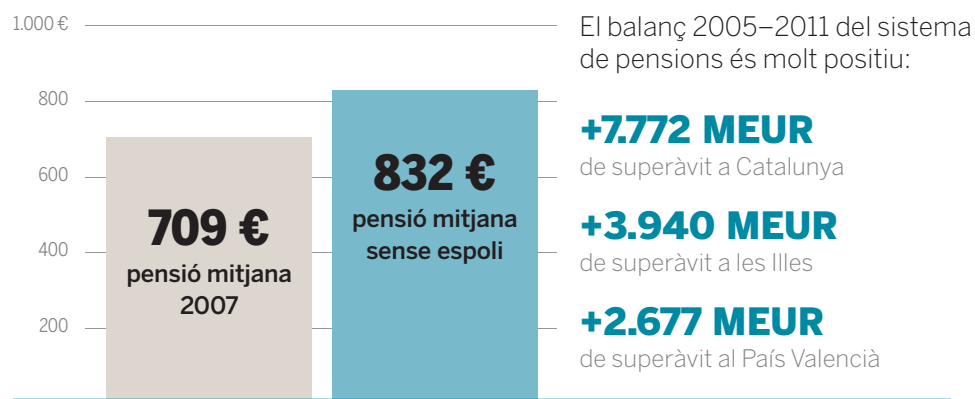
1.000 €
800
600
400
200

709 €
pensió mitjana 2007

832 €
pensió mitjana sense espoli

El balanç 2005–2011 del sistema de pensions és molt positiu:

+7.772 MEUR
de superàvit a Catalunya

+3.940 MEUR
de superàvit a les Illes

+2.677 MEUR
de superàvit al País Valencià